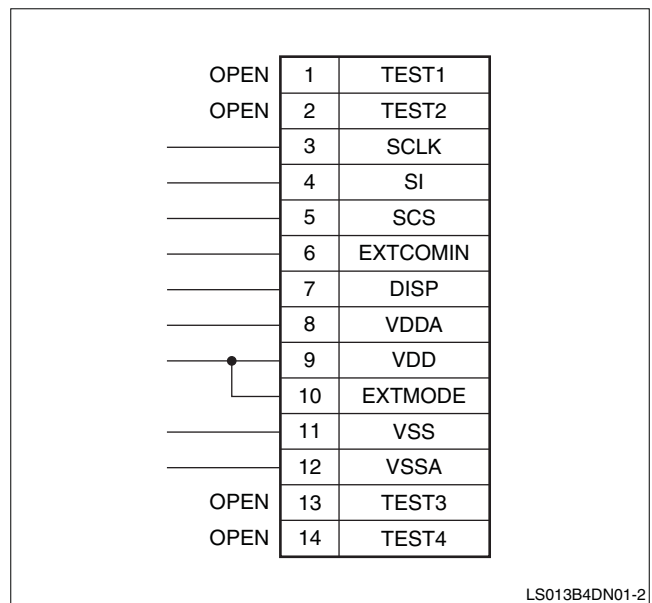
| | | |
|---|---|---|
| OPEN | 1 | TEST1 |
| OPEN | 2 | TEST2 |
| | 3 | SCLK |
| | 4 | SI |
| | 5 | SCS |
| | 6 | EXTCOMIN |
| | 7 | DISP |
| | 8 | VDDA |
| | 9 | VDD |
| | 10 | EXTMODE |
| | 11 | VSS |
| | 12 | VSSA |
| OPEN | 13 | TEST3 |
| OPEN | 14 | TEST4 |

LS013B4DN01-2